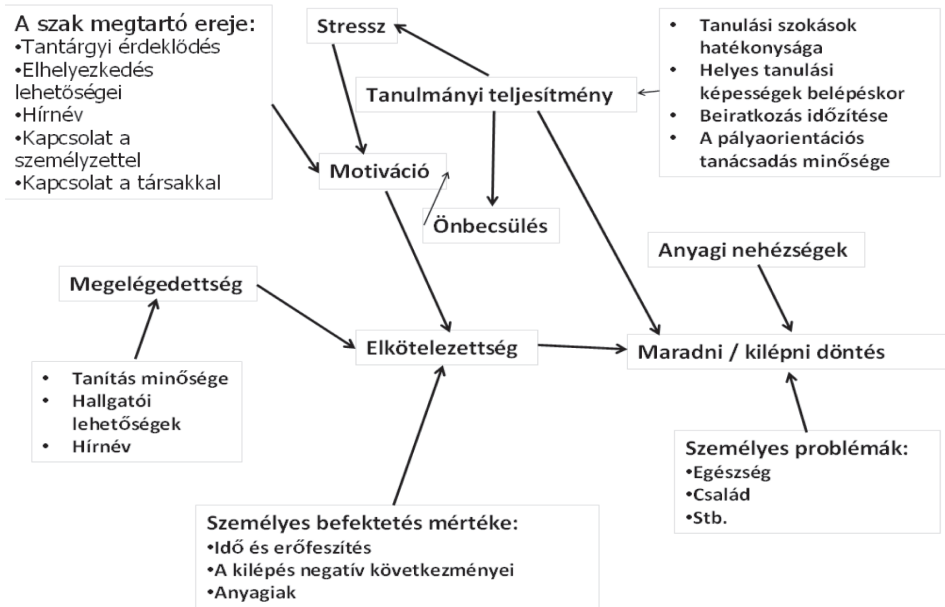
A szak megtartó ereje:
•Tantárgyi érdeklődés
•Elhelyezkedés lehetőségei
•Hírnév
•Kapcsolat a személyzettel
•Kapcsolat a társakkal

Stressz

Tanulmányi teljesítmény

• Tanulási szokások hatékonysága
• Helyes tanulási képességek belépéskor
• Beiratkozás időzítése
• A pályaorientációs tanácsadás minősége

Motiváció

Önbecsülés

Anyagi nehézségek

Megelégedettség

Elkötelezettség

Maradni / kilépni döntés

• Tanítás minősége
• Hallgatói lehetőségek
• Hírnév

Személyes problémák:
•Egészség
•Család
•Stb.

Személyes befektetés mértéke:
•Idő és erőfeszítés
•A kilépés negatív következményei
•Anyagiak